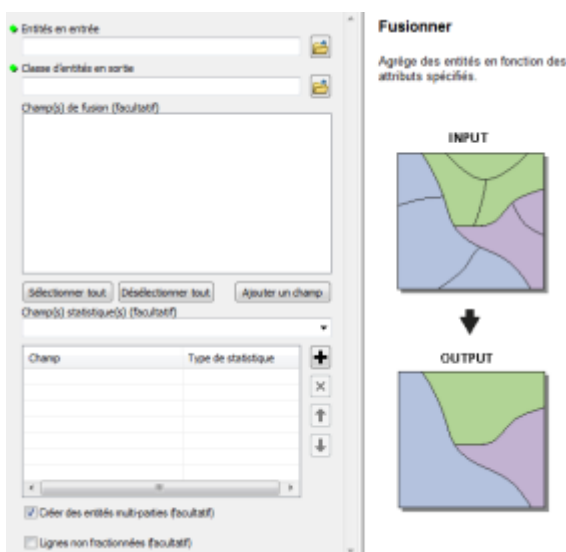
Entités en entrée

Classe d'entités en sortie

Champ(s) de fusion (facultatif)

Sélectionner tout | Désélectionner tout | Ajouter un champ

Champ(s) statistique(s) (facultatif)

| Champ | Type de statistique |
|---|---|
| | |

Créer des entités multi-parties (facultatif)

Lignes non fractionnées (facultatif)

Fusionner

Agrège des entités en fonction des attributs spécifiés.

INPUT

OUTPUT